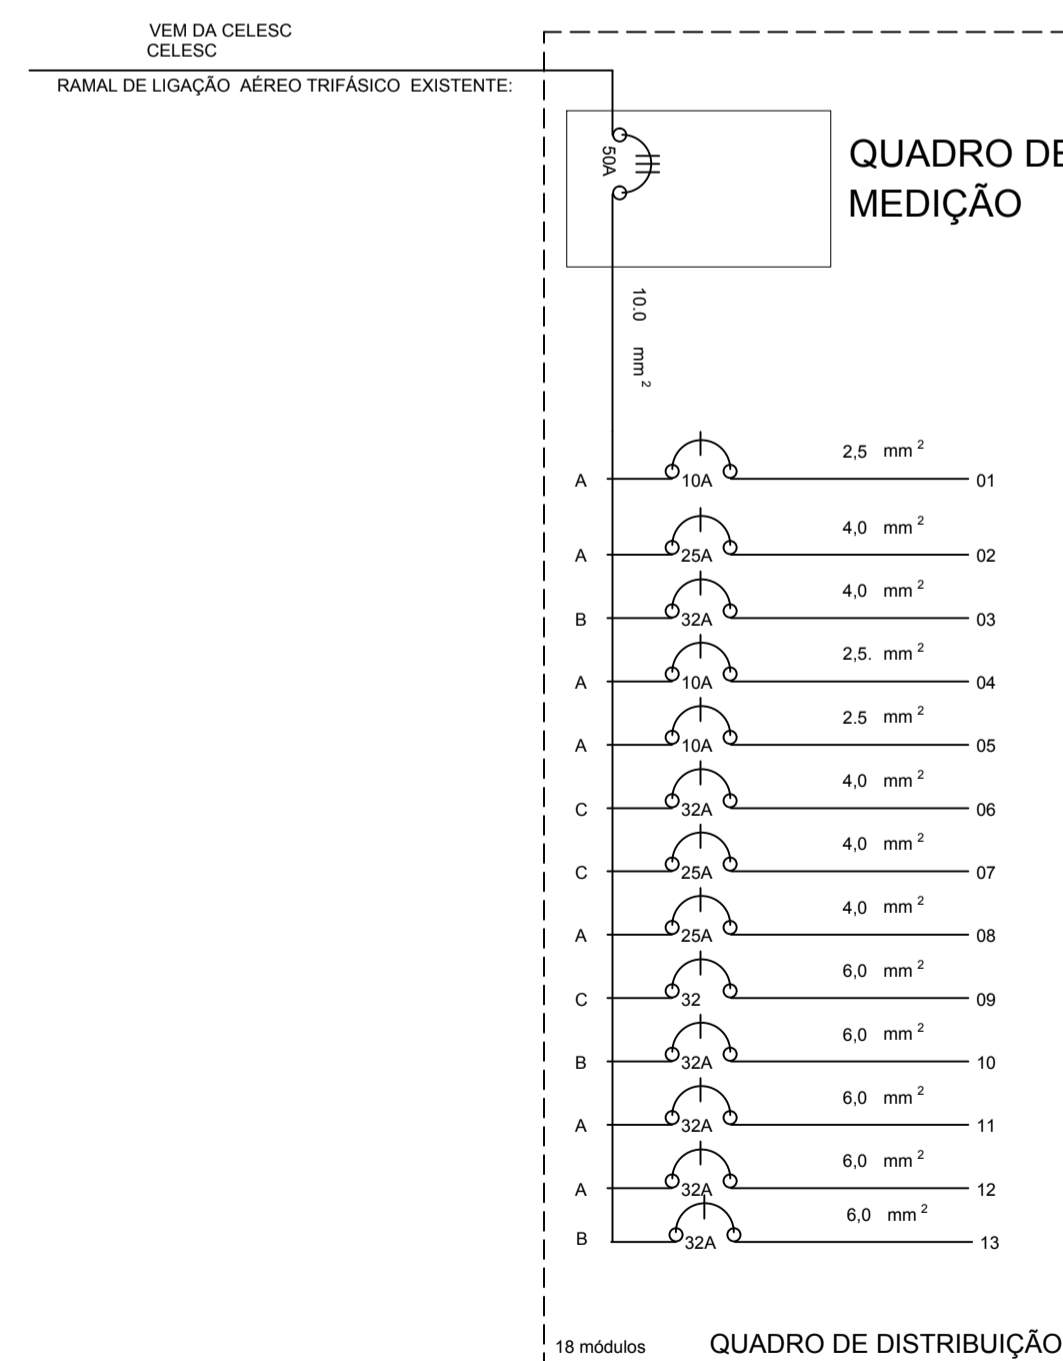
VEM DA CELESC
CELESC
RAMAL DE LIGAÇÃO AÉREO TRIFÁSICO EXISTENTE:

QUADRO DE
MEDIÇÃO

50A

10.0 mm $^2$

A 10A 2,5 mm $^2$ 01
A 25A 4,0 mm $^2$ 02
B 32A 4,0 mm $^2$ 03
A 10A 2,5. mm $^2$ 04
A 10A 2.5 mm $^2$ 05
C 32A 4,0 mm $^2$ 06
C 25A 4,0 mm $^2$ 07
A 25A 4,0 mm $^2$ 08
C 32 6,0 mm $^2$ 09
B 32A 6,0 mm $^2$ 10
A 32A 6,0 mm $^2$ 11
A 32A 6,0 mm $^2$ 12
B 32A 6,0 mm $^2$ 13

18 módulos QUADRO DE DISTRIBUIÇÃO